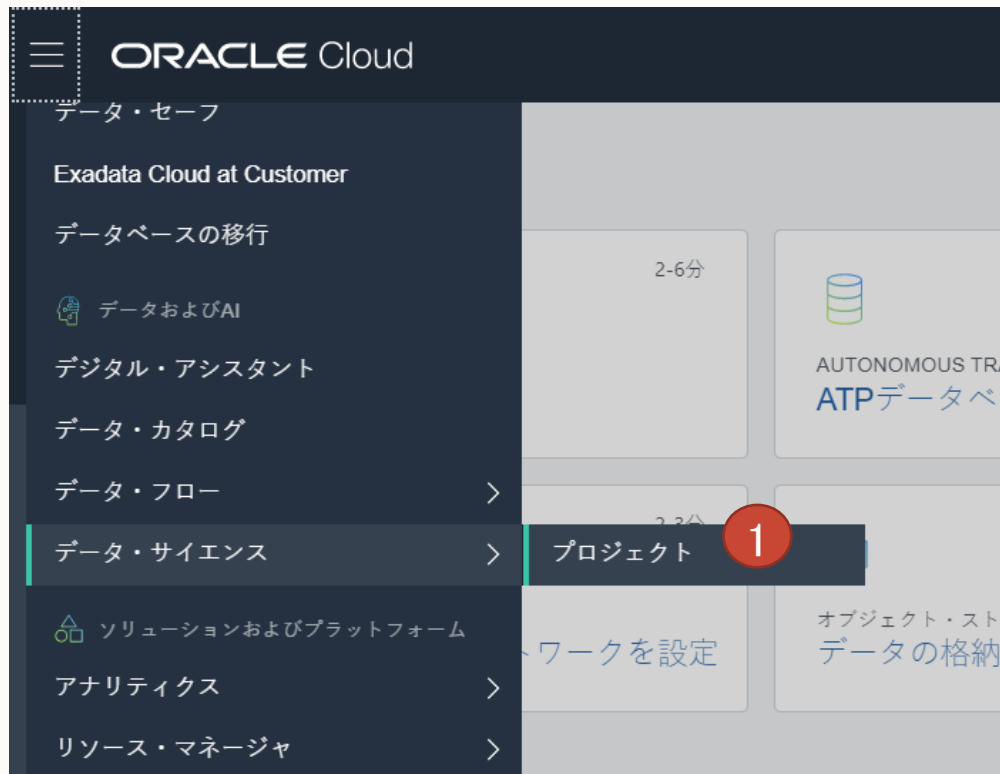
ORACLE Cloud

データ・セーフ

Exadata Cloud at Customer

データベースの移行

データおよびAI

デジタル・アシスタント

データ・カタログ

データ・フロー

データ・サイエンス

ソリューションおよびプラットフォーム

アナリティクス

リソース・マネージャ

プロジェクト

1

2-6分

AUTONOMOUS TRA

ATPデータベ

2-3分

ネットワークを設定

オブジェクト・スト

データの格納